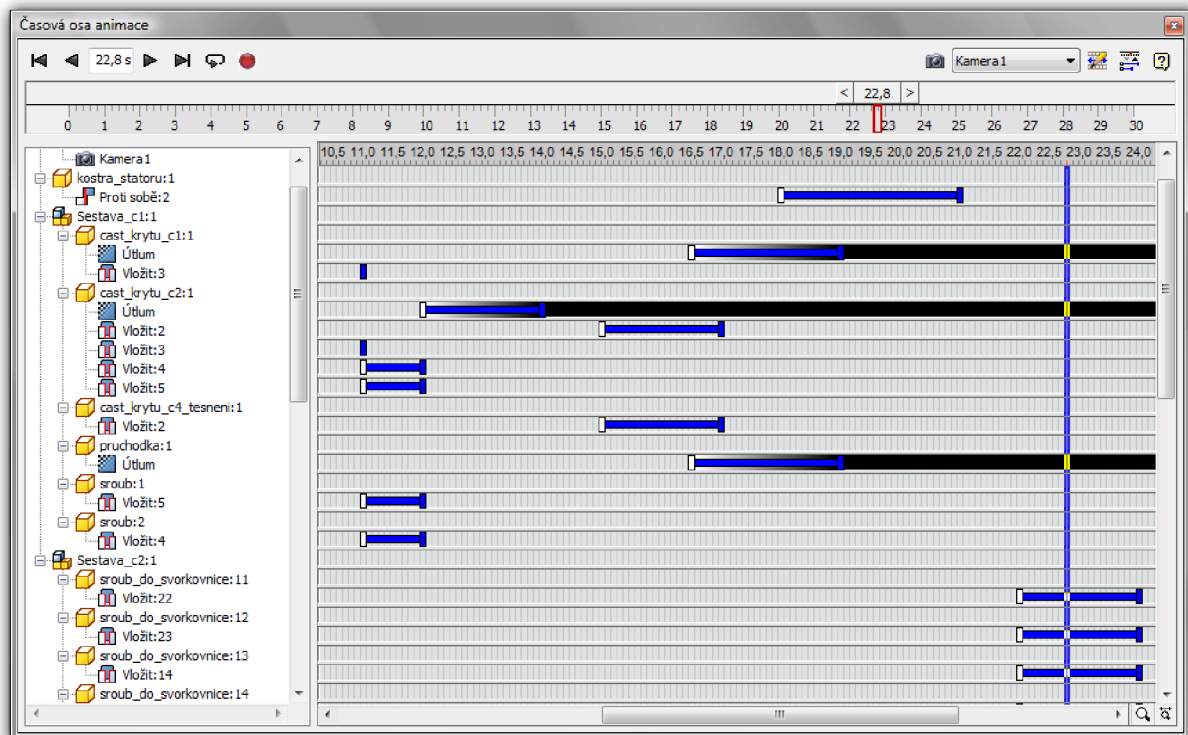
Časová osa animace

22,8 s

Kamera1

< 22,8 >

0 1 2 3 4 5 6 7 8 9 10 11 12 13 14 15 16 17 18 19 20 21 22 23 24 25 26 27 28 29 30

10,5 11,0 11,5 12,0 12,5 13,0 13,5 14,0 14,5 15,0 15,5 16,0 16,5 17,0 17,5 18,0 18,5 19,0 19,5 20,0 20,5 21,0 21,5 22,0 22,5 23,0 23,5 24,0

Kamera1
kostra_statoru:1
Proti sobě:2
Sestava_c1:1
cast_krytu_c1:1
Útlum
Vložit:3
cast_krytu_c2:1
Útlum
Vložit:2
Vložit:3
Vložit:4
Vložit:5
cast_krytu_c4_tesneni:1
Vložit:2
pruchodka:1
Útlum
sroub:1
Vložit:5
sroub:2
Vložit:4
Sestava_c2:1
sroub_do_svorkovnice:11
Vložit:22
sroub_do_svorkovnice:12
Vložit:23
sroub_do_svorkovnice:13
Vložit:14
sroub_do_svorkovnice:14